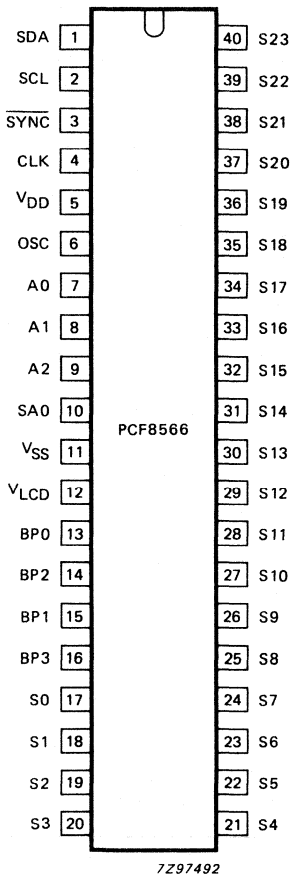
SDA 1
SCL 2
$\overline{SYNC}$ 3
CLK 4
$V_{DD}$ 5
OSC 6
A0 7
A1 8
A2 9
SA0 10
$V_{SS}$ 11
$V_{LCD}$ 12
BP0 13
BP2 14
BP1 15
BP3 16
S0 17
S1 18
S2 19
S3 20

PCF8566

40 S23
39 S22
38 S21
37 S20
36 S19
35 S18
34 S17
33 S16
32 S15
31 S14
30 S13
29 S12
28 S11
27 S10
26 S9
25 S8
24 S7
23 S6
22 S5
21 S4

7Z97492